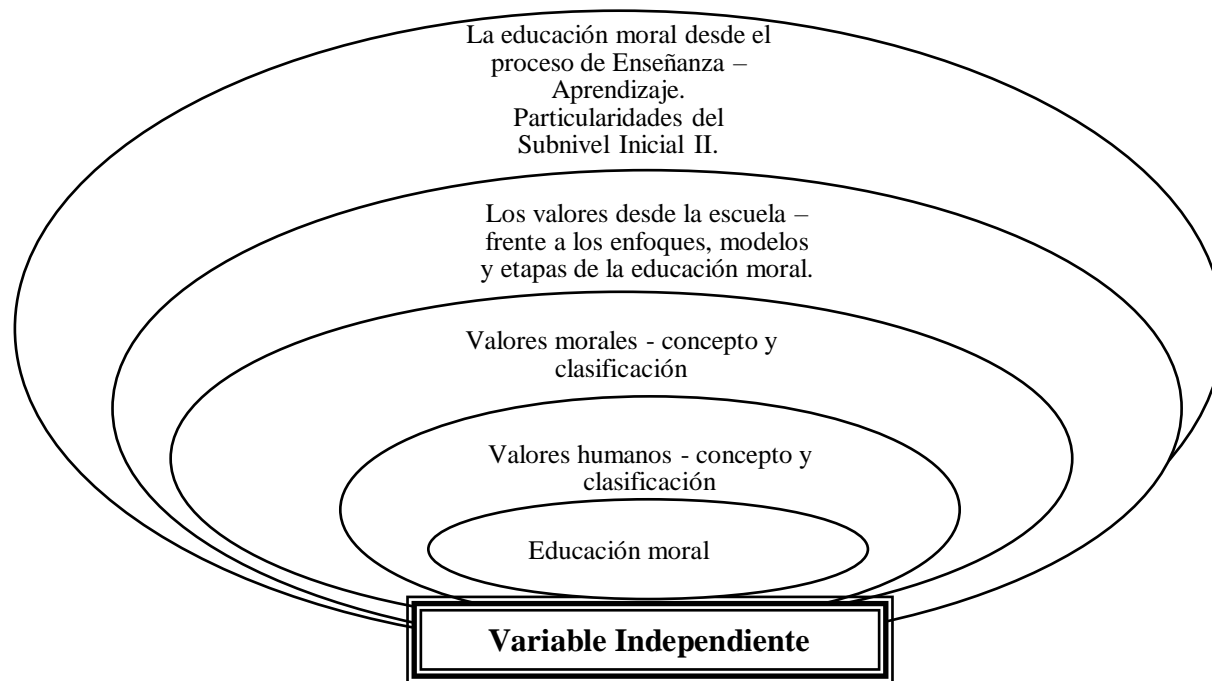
La educación moral desde el proceso de Enseñanza – Aprendizaje. Particularidades del Subnivel Inicial II.

Los valores desde la escuela – frente a los enfoques, modelos y etapas de la educación moral.

Valores morales - concepto y clasificación

Valores humanos - concepto y clasificación

Educación moral

Variable Independiente